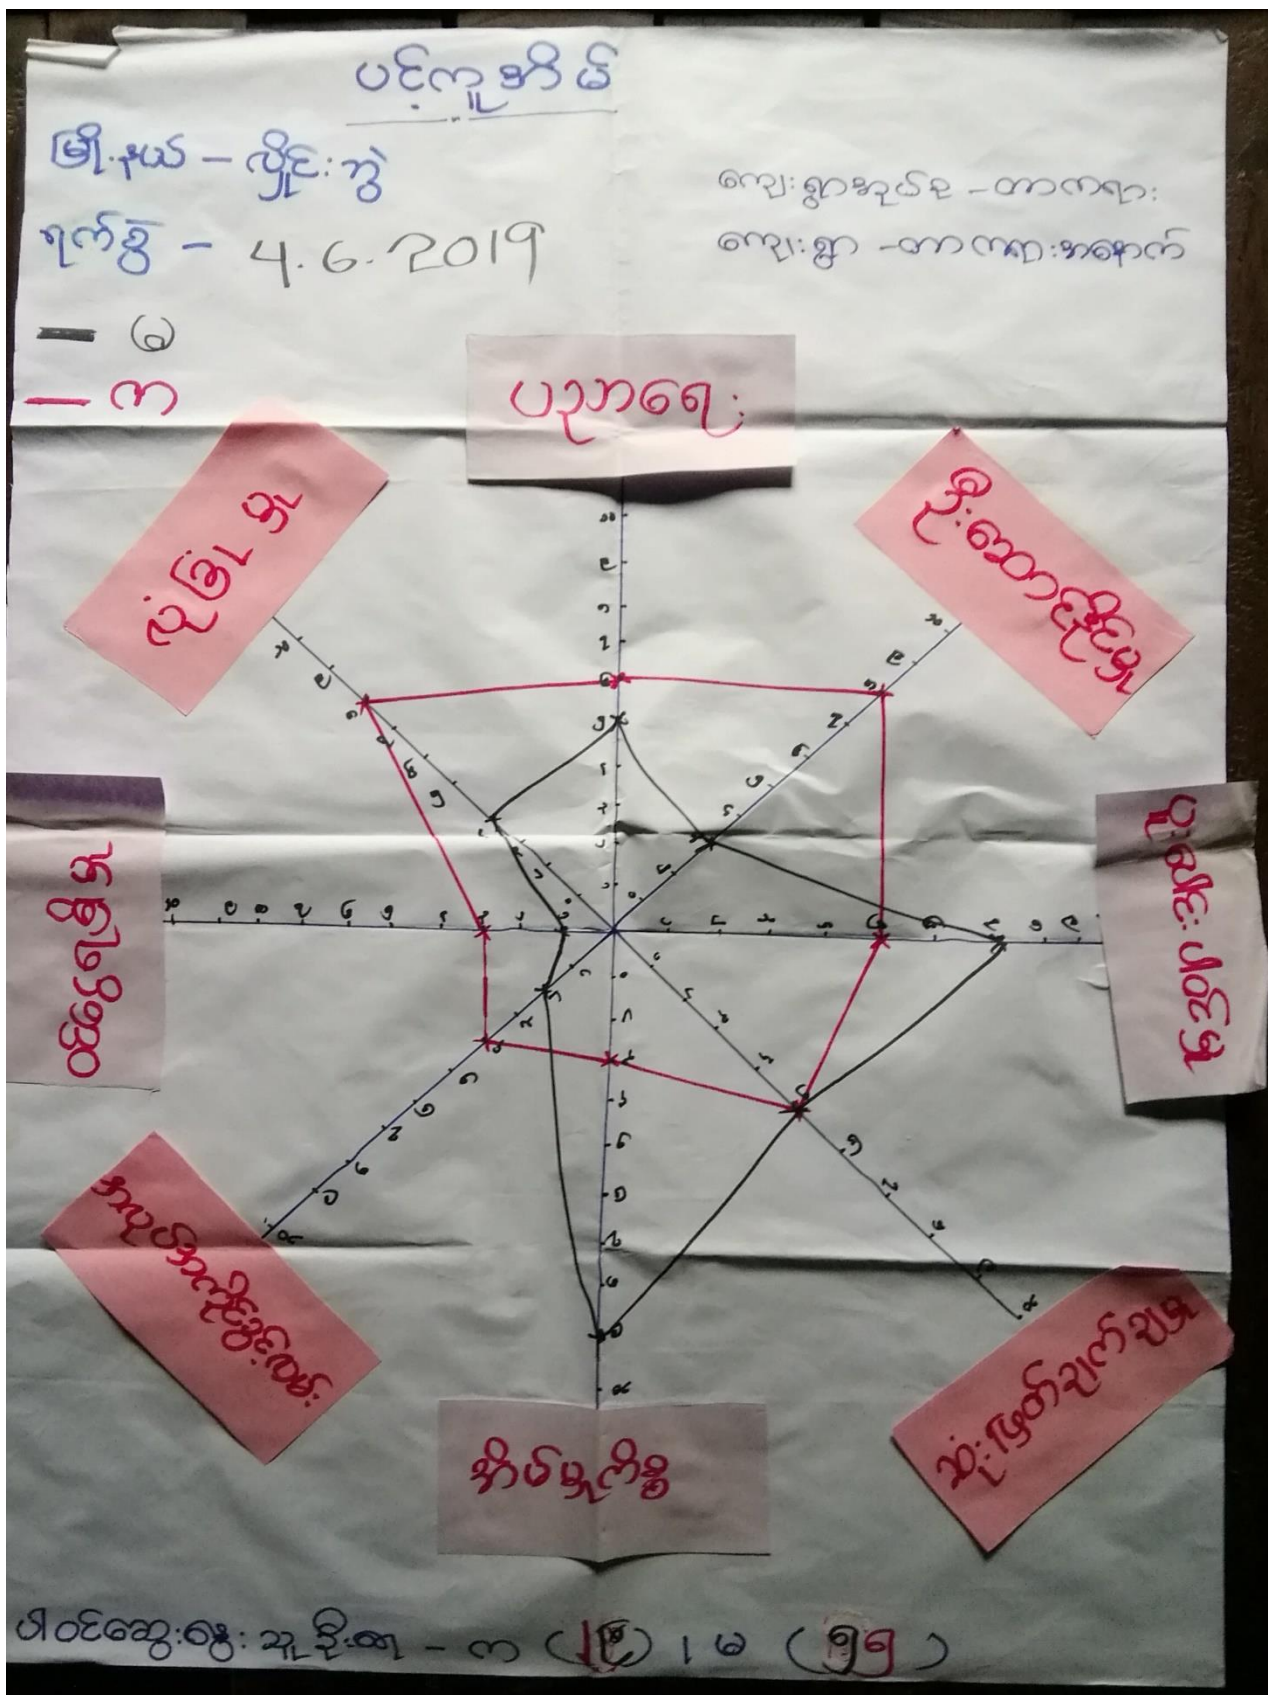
ပင့်ကူအိမ်

မြို့နယ် – လှိုင်းဘွဲ့

ရက်စွဲ – 4.6.2019

ကျေးရွာအုပ်စု – တာကရား

ကျေးရွာ – တာကရားအနောက်

— ၉

— ၁

ပညာရေး

ပိုးသောင်းကြမ္မာ

ပုံကြွယ်

စီးပွားရေး

ပိုးမိုးပါတိမှု

ဘာလိုလုပ်

ကျန်းမာရေး

သယ်ယူပို့ဆောင်ရေး

ပါဝင်ဆွေးနွေးသူဦးရေ – ၁ ( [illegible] ) ၊ ၉ ( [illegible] )